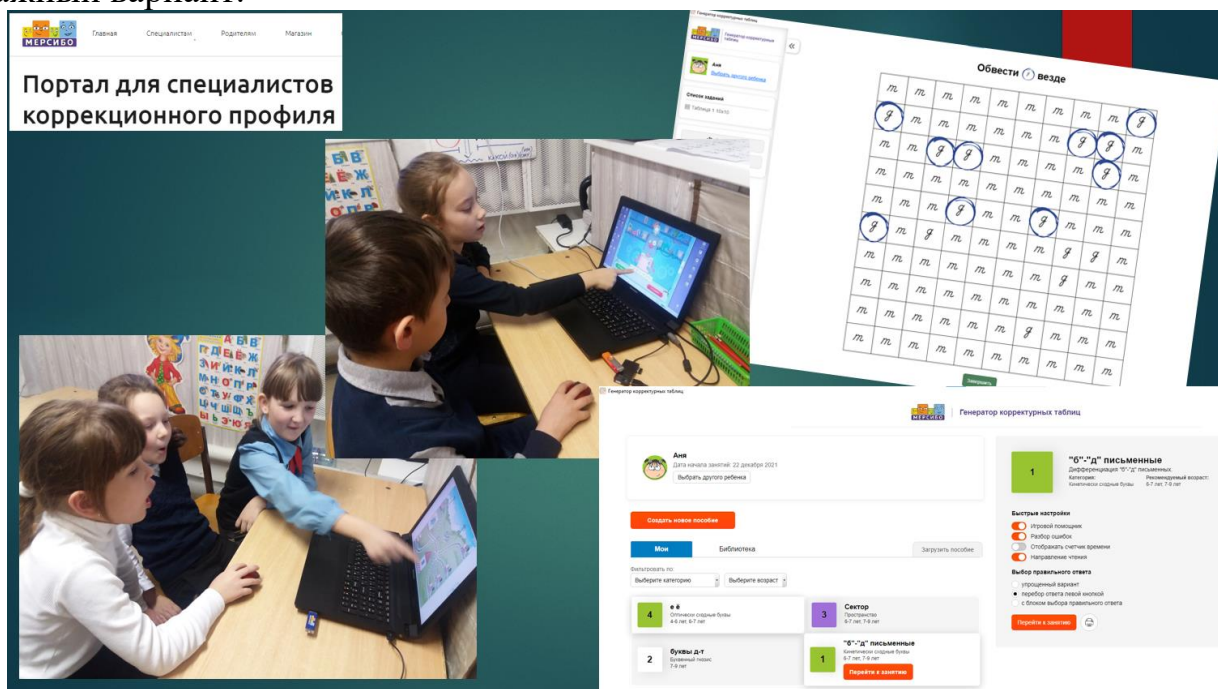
жный вариант.

МЕРСИБО Главная Специалистам Родителям Магазин

Портал для специалистов коррекционного профиля

Генератор корректурных таблиц

Аня
Выбрать другого ребенка

Список заданий
Таблица 1 точка

Обвести ◷ везде

| т | т | т | т | т | т | т | т | т | т |
|---|---|---|---|---|---|---|---|---|---|
| д | т | т | т | т | т | т | т | т | д |
| т | т | д | д | т | т | т | д | д | т |
| т | т | т | т | т | т | т | т | д | т |
| т | т | т | д | т | т | д | т | т | т |
| д | т | д | т | т | т | т | д | д | т |
| т | т | т | т | т | т | т | д | т | т |
| т | т | т | т | т | т | т | т | т | т |
| т | т | т | т | т | д | т | т | т | т |
| т | т | т | т | т | т | т | т | т | т |

Завершить

Генератор корректурных таблиц

МЕРСИБО | Генератор корректурных таблиц

Аня
Дата начала занятий: 22 декабря 2021
Выбрать другого ребенка

Создать новое пособие

Мои | Библиотека | Загрузить пособие

Фильтровать по:
Выберите категорию | Выберите возраст

4 е ё
Оптически сходные буквы
4-6 лет, 6-7 лет

3 Сектор
Пространство
6-7 лет, 7-9 лет

2 буквы д-т
Буквенный гнозис
7-9 лет

1 "б"-"д" письменные
Кинетически сходные буквы
6-7 лет, 7-9 лет
Перейти к занятию

1 "б"-"д" письменные
Дифференциация "б"-"д" письменных
Категория: Кинетически сходные буквы
Рекомендуемый возраст: 6-7 лет, 7-9 лет

Быстрые настройки
Игровой помощник
Разбор ошибок
Отображать счетчик времени
Направление чтения

Выбор правильного ответа
упрощенный вариант
перебор ответа левой кнопкой
с блоком выбора правильного ответа

Перейти к занятию